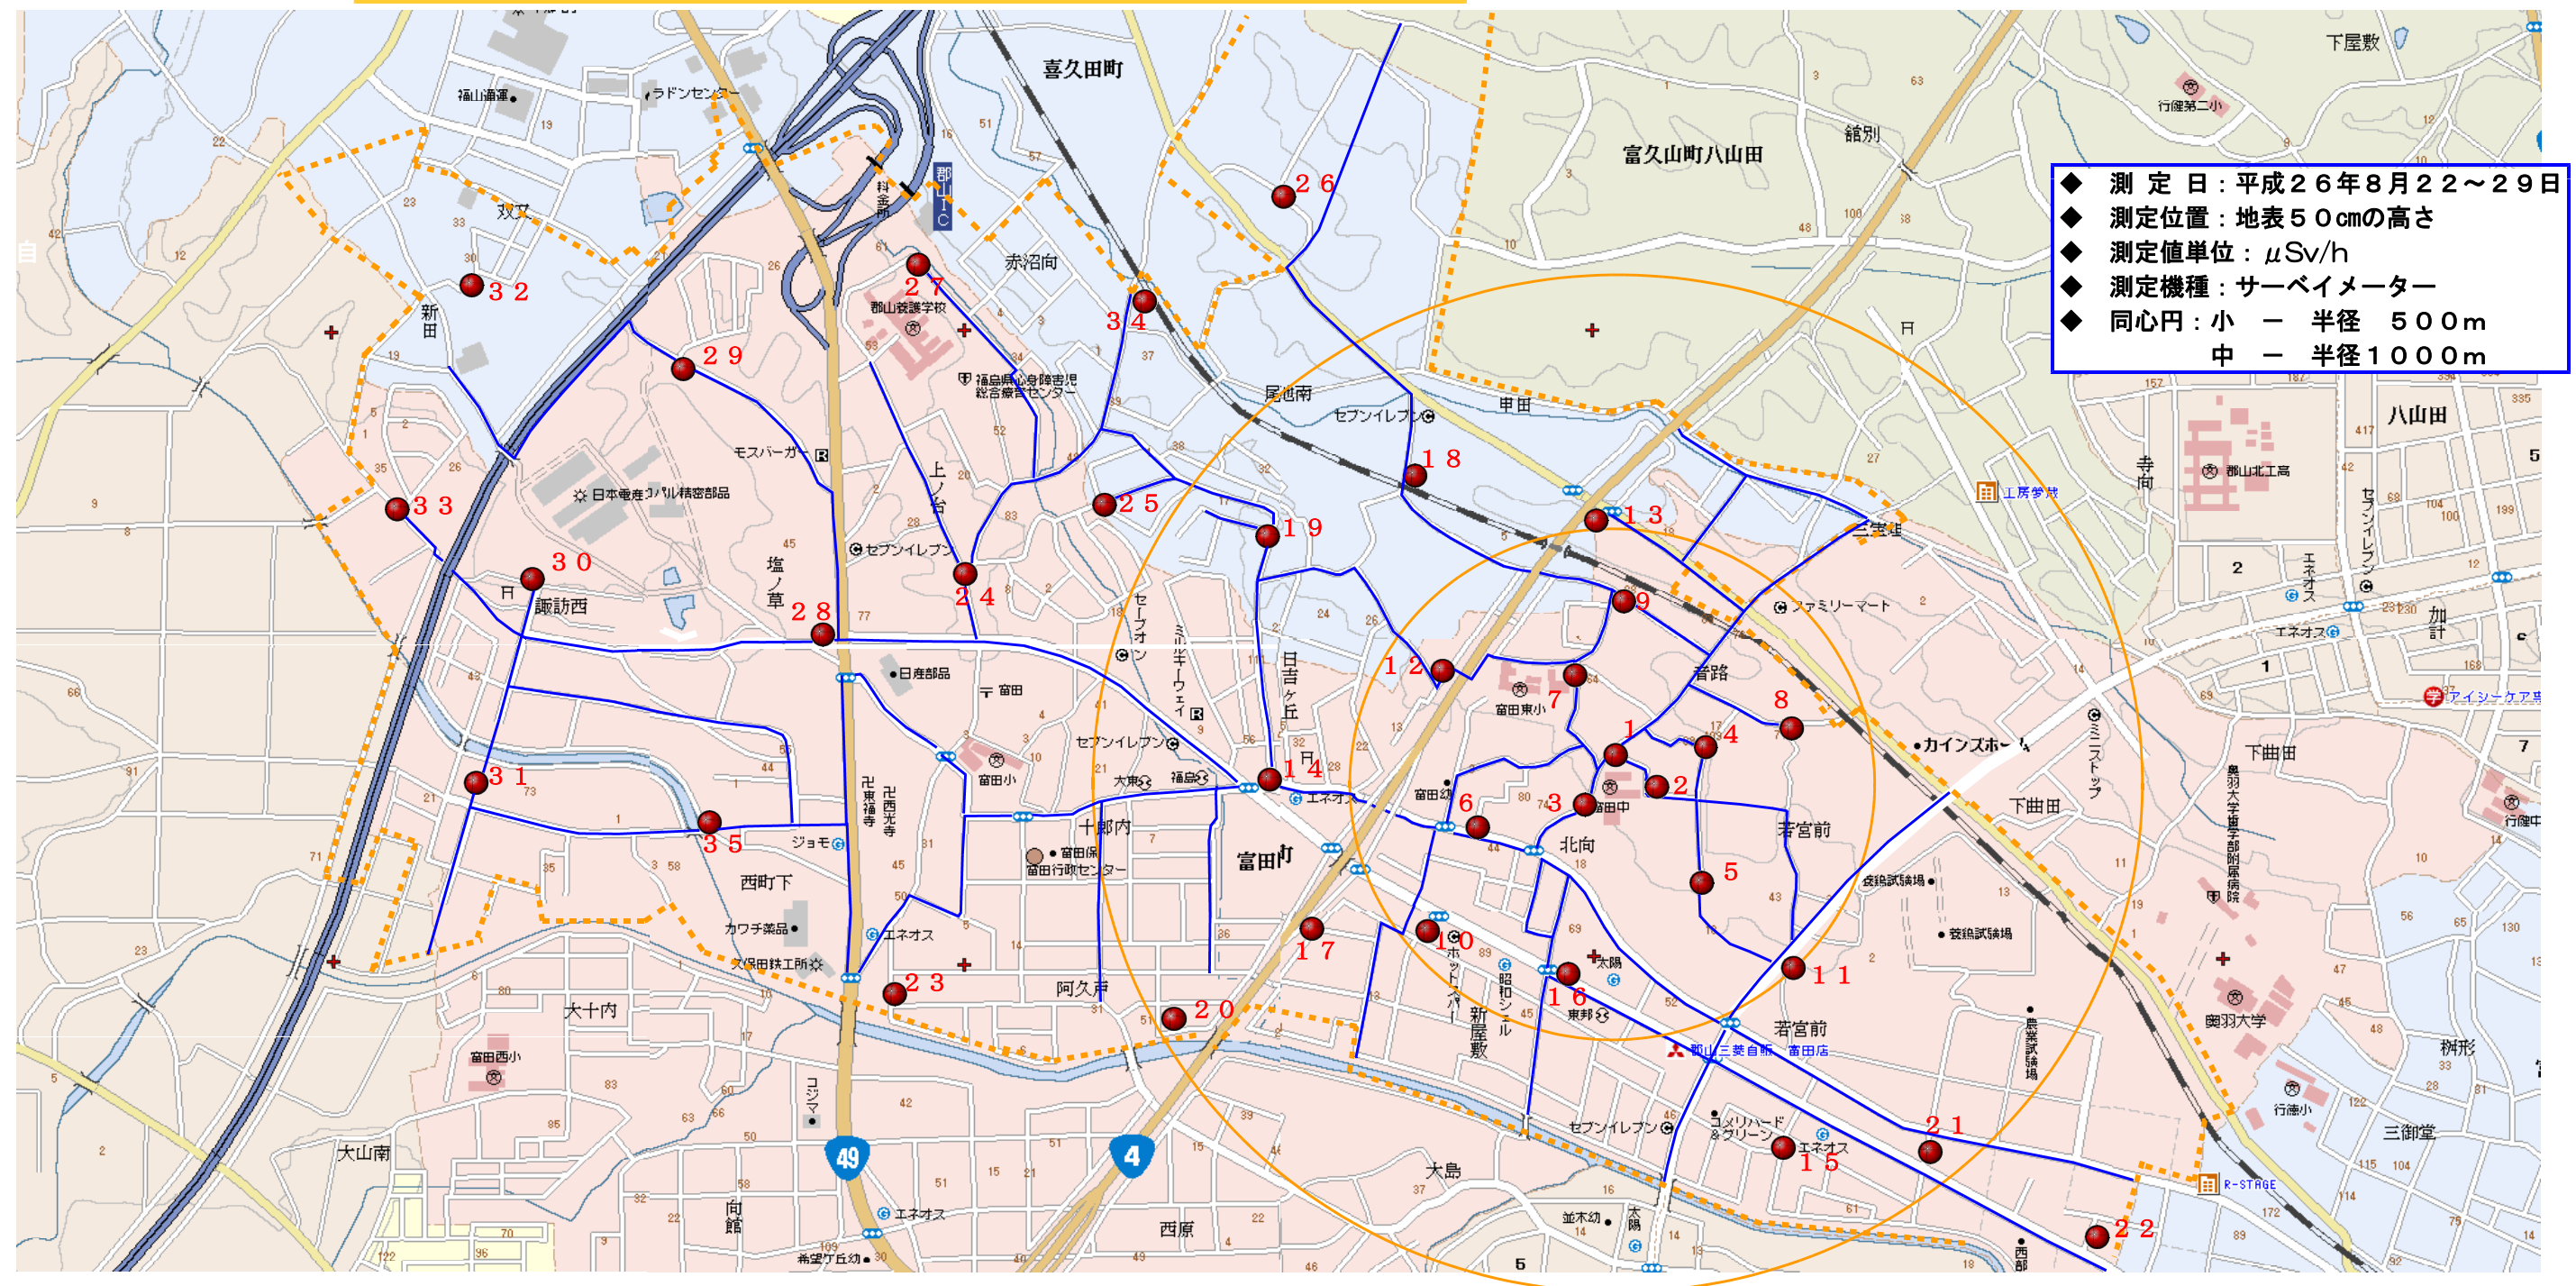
◆ 測 定 日：平成２６年８月２２～２９日
◆ 測定位置：地表５０cmの高さ
◆ 測定値単位：$\mu$Sv/h
◆ 測定機種：サーベイメーター
◆ 同心円：小 ー 半径 ５００m
中 ー 半径１０００m

喜久田町
富久山町八山田
下屋敷
行健第二小
館別
八山田
郡山北工高
工房学院
双又
新田
赤沼向
郡山養護学校
福島県心身障害児総合療育センター
尾池南
セブンイレブン
甲田
三宝
セブンイレブン
ファミリーマート
エネオス
エネオス
加計
アイシーケア
日本電産コパル精密部品
モスバーガー
セブンイレブン
諏訪西
塩ノ草
上ノ台
セーブオン
ミルキーウェイ
日吉ヶ丘
日産部品
富田
富田小
富田東小
音路
カインズホーム
ミニストップ
下曲田
下曲田
奥羽大学歯学部附属病院
行健中
セブンイレブン
大東
福島
エネオス
十郎内
富田町
富田幼
富田中
北向
若宮前
競馬試験場
競馬試験場
ジョモ
西町下
カワチ薬品
久保田鉄工所
エネオス
富田保
富田行政センター
卍西光寺
卍東福寺
阿久戸
ホットスパー
昭和シェル
新屋敷
太陽
東邦
郡山三菱自販 富田店
若宮前
農業試験場
奥羽大学
桝形
行徳小
三御堂
大十内
富田西小
大山南
コジマ
向館
希望ケ丘幼
エネオス
西原
大島
セブンイレブン
コメリハード&グリーン
エネオス
並木幼
太陽
R-STAGE
西部
郡山酒運
ラドンセンター
料金所
郡山IC
寺向
49
4
1
2
3
4
5
6
7
8
9
10
11
12
13
14
15
16
17
18
19
20
21
22
23
24
25
26
27
28
29
30
31
32
33
34
35